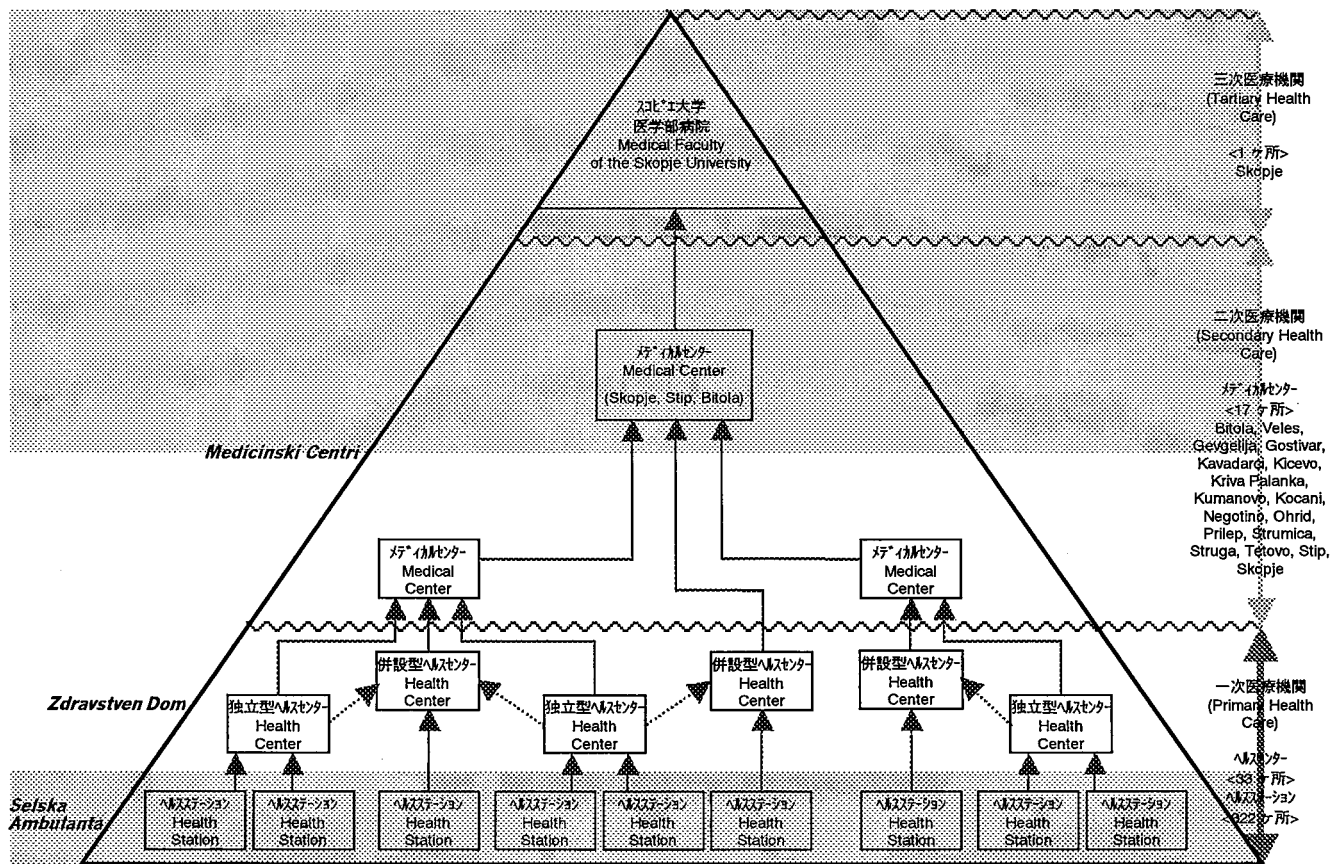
スコピエ大学
医学部病院
Medical Faculty
of the Skopje University

三次医療機関
(Tertiary Health Care)
<1ヶ所>
Skopje

メディカルセンター
Medical Center
(Skopje, Stip, Bitola)

二次医療機関
(Secondary Health Care)
メディカルセンター
<17ヶ所>
Bitola, Veles, Gevgelija, Gostivar, Kavadarci, Kicevo, Kriva Palanka, Kumanovo, Kocani, Negotino, Ohrid, Prilep, Strumica, Struga, Tetovo, Stip, Skopje

Medicinski Centri

メディカルセンター
Medical Center

メディカルセンター
Medical Center

Zdravstven Dom

独立型ヘルスセンター
Health Center

併設型ヘルスセンター
Health Center

独立型ヘルスセンター
Health Center

併設型ヘルスセンター
Health Center

併設型ヘルスセンター
Health Center

独立型ヘルスセンター
Health Center

一次医療機関
(Primary Health Care)
ヘルスセンター
<33ヶ所>
ヘルスステーション
<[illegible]22ヶ所>

Selska Ambulanta

ヘルスステーション
Health Station

ヘルスステーション
Health Station

ヘルスステーション
Health Station

ヘルスステーション
Health Station

ヘルスステーション
Health Station

ヘルスステーション
Health Station

ヘルスステーション
Health Station

ヘルスステーション
Health Station

ヘルスステーション
Health Station